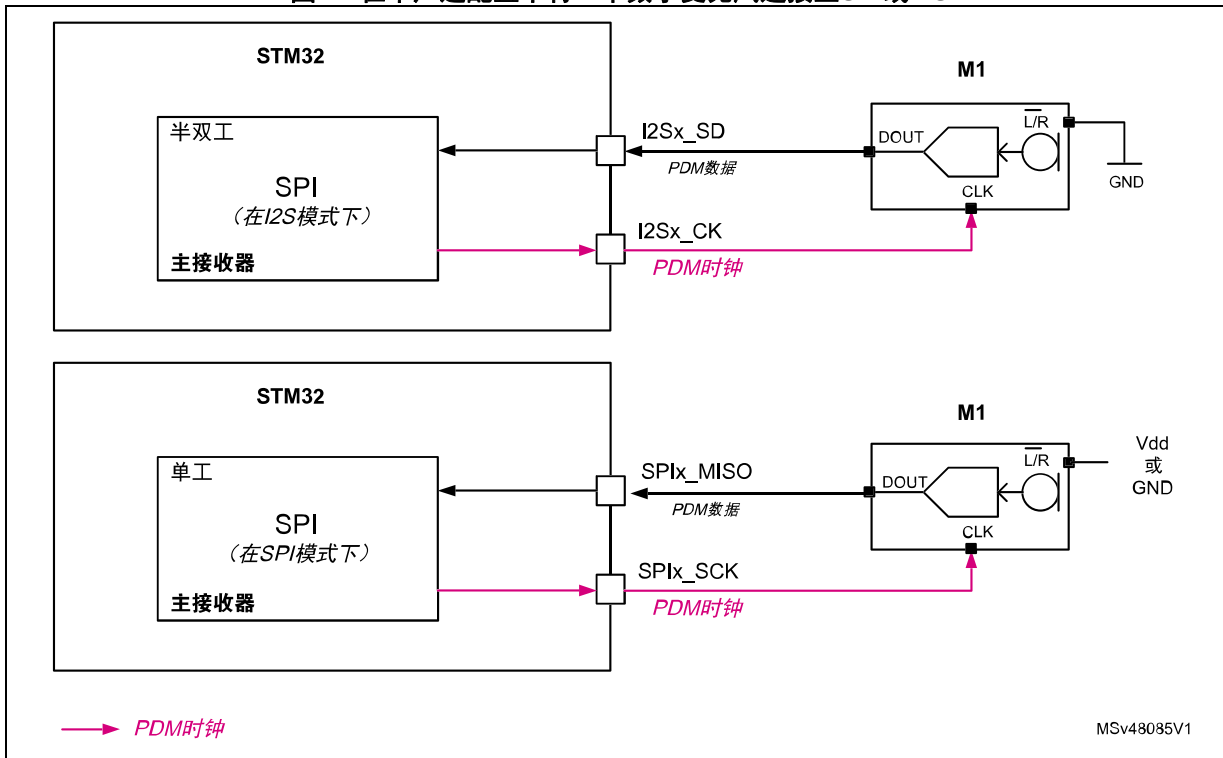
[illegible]

STM32

半双工

SPI
（在I2S模式下）

主接收器

I2Sx_SD

PDM数据

I2Sx_CK

PDM时钟

M1

DOUT

$\overline{L}/R$

CLK

GND

STM32

单工

SPI
（在SPI模式下）

主接收器

SPIx_MISO

PDM数据

SPIx_SCK

PDM时钟

M1

DOUT

$\overline{L}/R$

CLK

Vdd
或
GND

PDM时钟

MSv48085V1